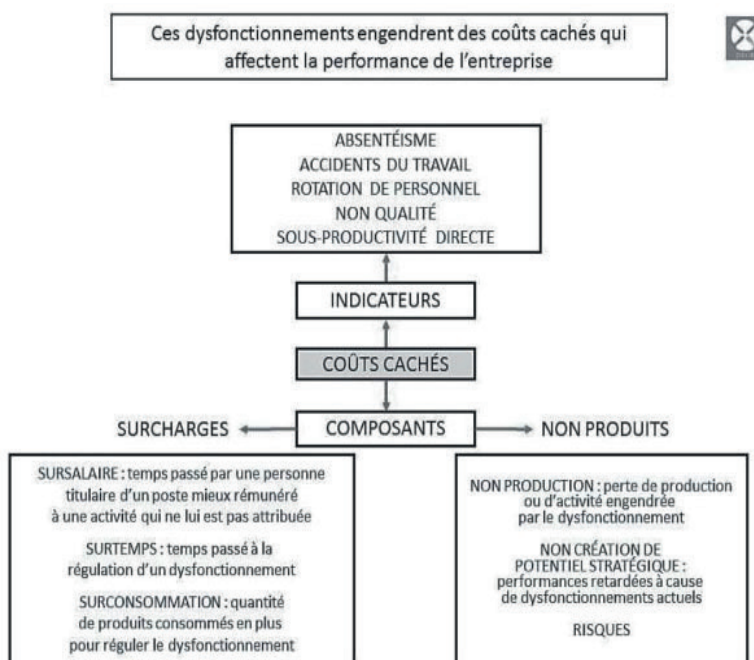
Ces dysfonctionnements engendrent des coûts cachés qui affectent la performance de l'entreprise

ABSENTÉISME
ACCIDENTS DU TRAVAIL
ROTATION DE PERSONNEL
NON QUALITÉ
SOUS-PRODUCTIVITÉ DIRECTE

INDICATEURS

COÛTS CACHÉS

SURCHARGES

COMPOSANTS

NON PRODUITS

SURSALAIRE : temps passé par une personne titulaire d'un poste mieux rémunéré à une activité qui ne lui est pas attribuée

SURTEMPS : temps passé à la régulation d'un dysfonctionnement

SURCONSOMMATION : quantité de produits consommés en plus pour réguler le dysfonctionnement

NON PRODUCTION : perte de production ou d'activité engendrée par le dysfonctionnement

NON CRÉATION DE POTENTIEL STRATÉGIQUE : performances retardées à cause de dysfonctionnements actuels

RISQUES